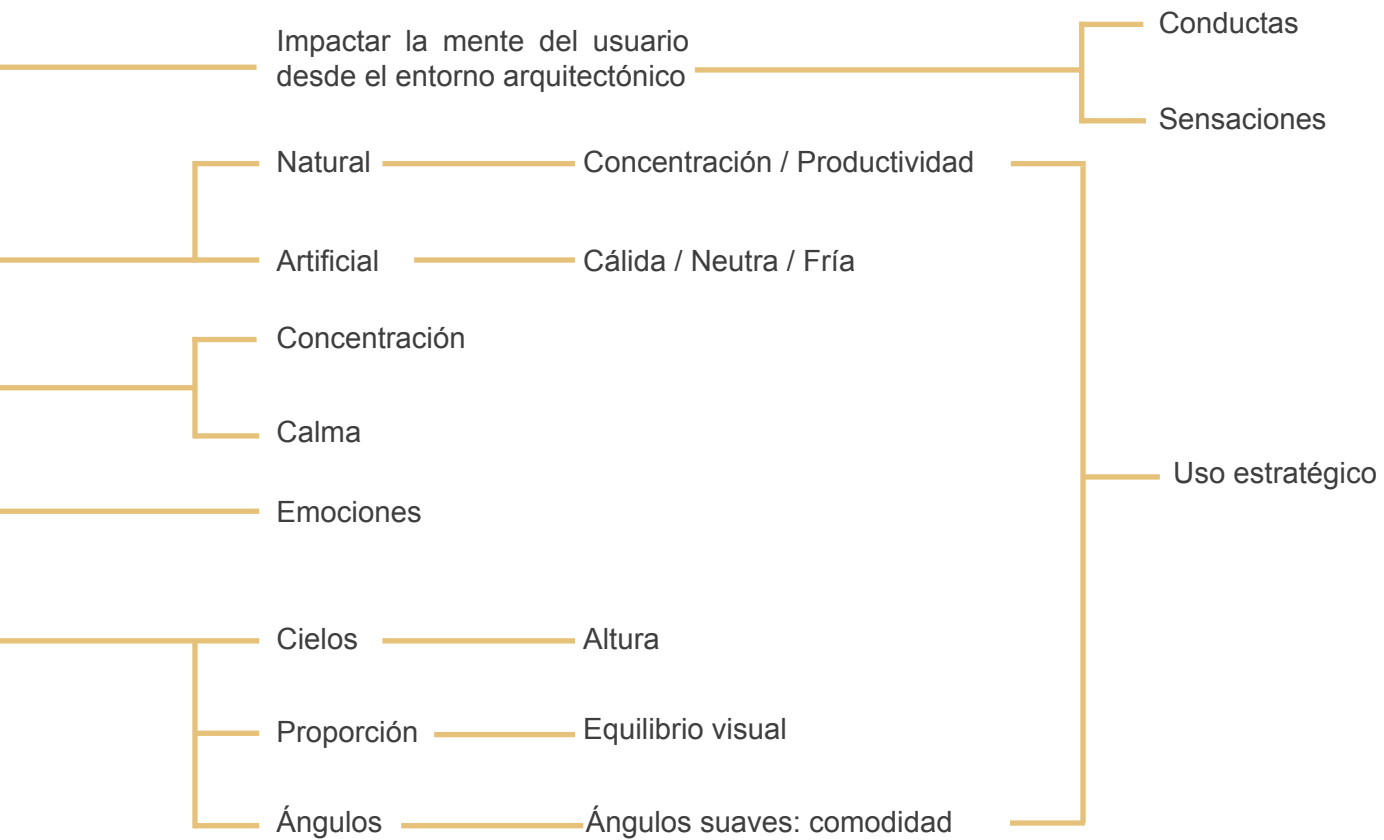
Impactar la mente del usuario desde el entorno arquitectónico

Conductas

Sensaciones

Natural

Concentración / Productividad

Artificial

Cálida / Neutra / Fría

Concentración

Calma

Uso estratégico

Emociones

Cielos

Altura

Proporción

Equilibrio visual

Ángulos

Ángulos suaves: comodidad